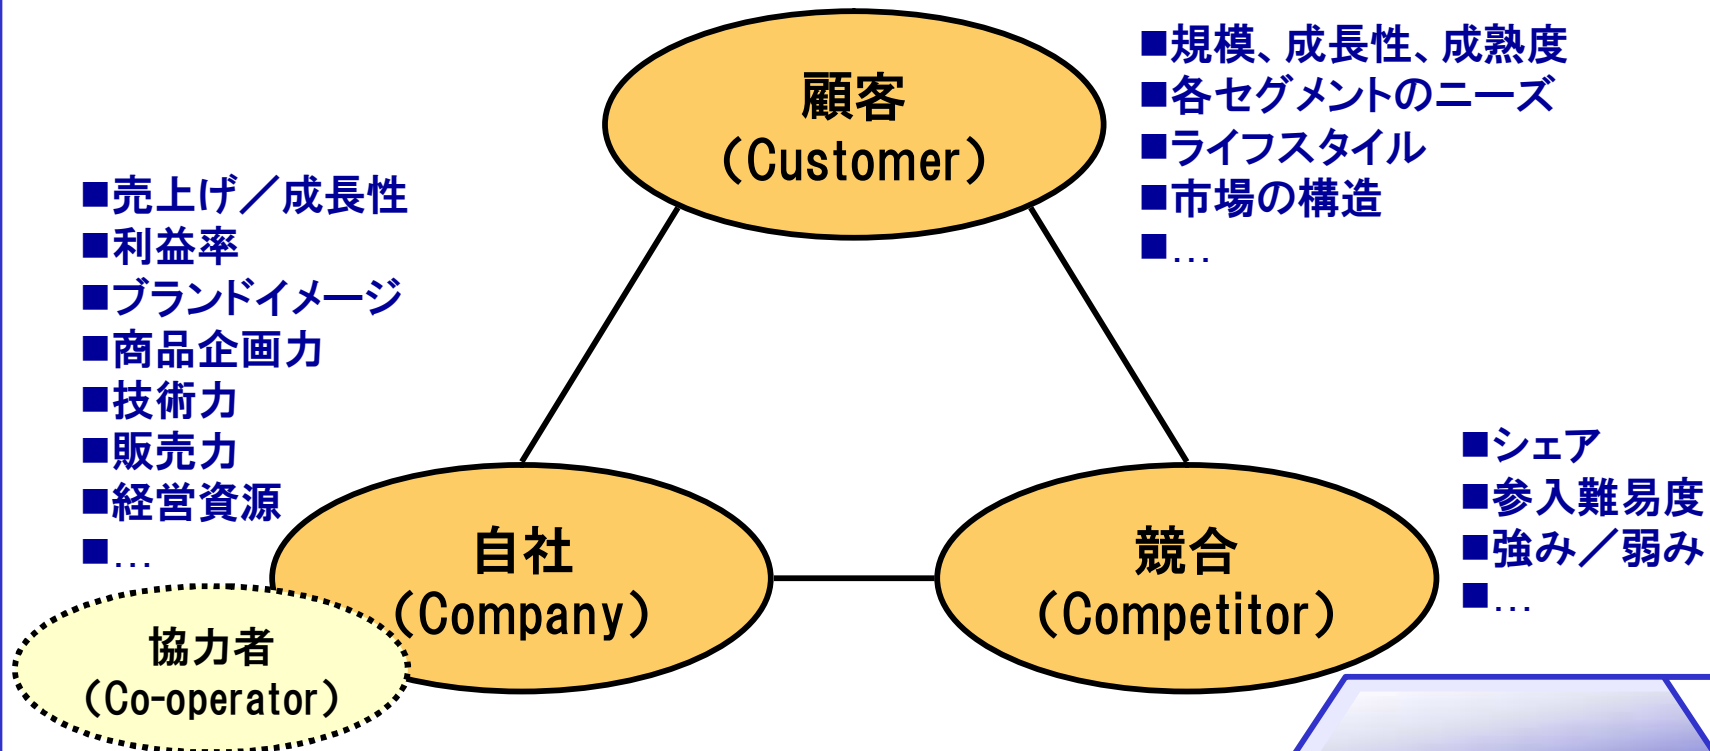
顧客
(Customer)

■規模、成長性、成熟度
■各セグメントのニーズ
■ライフスタイル
■市場の構造
■…

■売上げ／成長性
■利益率
■ブランドイメージ
■商品企画力
■技術力
■販売力
■経営資源
■…

自社
(Company)

競合
(Competitor)

■シェア
■参入難易度
■強み／弱み
■…

協力者
(Co-operator)